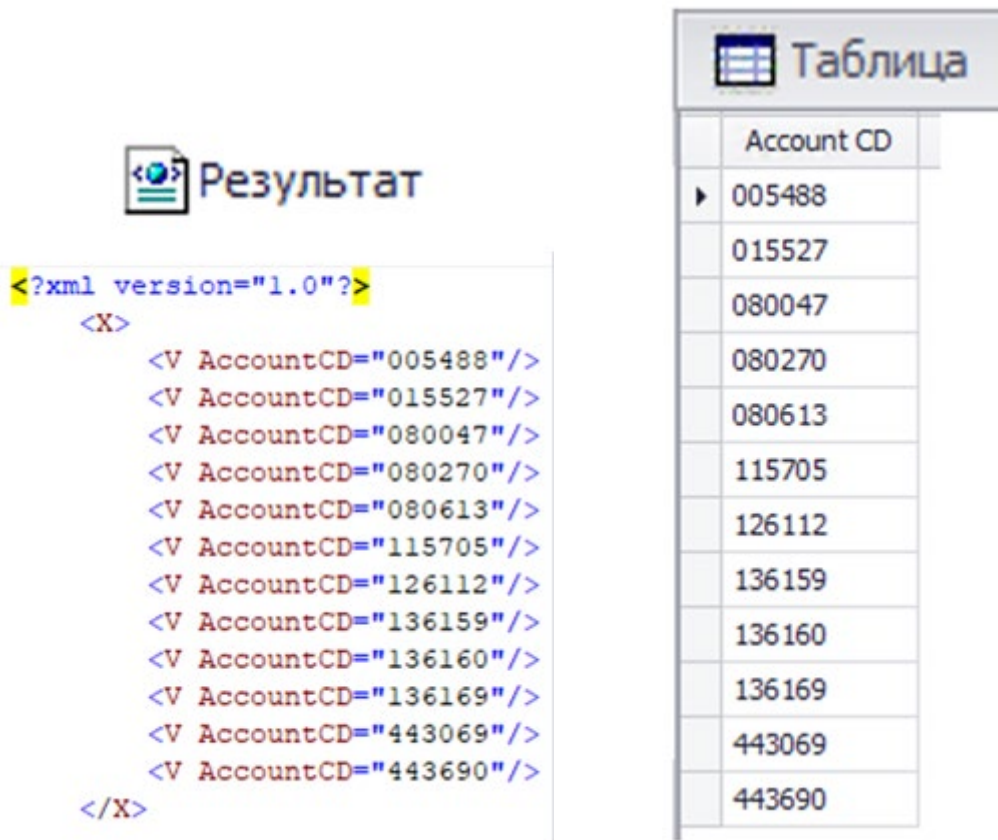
Результат

<?xml version="1.0"?>
<X>
<V AccountCD="005488"/>
<V AccountCD="015527"/>
<V AccountCD="080047"/>
<V AccountCD="080270"/>
<V AccountCD="080613"/>
<V AccountCD="115705"/>
<V AccountCD="126112"/>
<V AccountCD="136159"/>
<V AccountCD="136160"/>
<V AccountCD="136169"/>
<V AccountCD="443069"/>
<V AccountCD="443690"/>
</X>

Таблица

| Account CD |
|---|
| 005488 |
| 015527 |
| 080047 |
| 080270 |
| 080613 |
| 115705 |
| 126112 |
| 136159 |
| 136160 |
| 136169 |
| 443069 |
| 443690 |